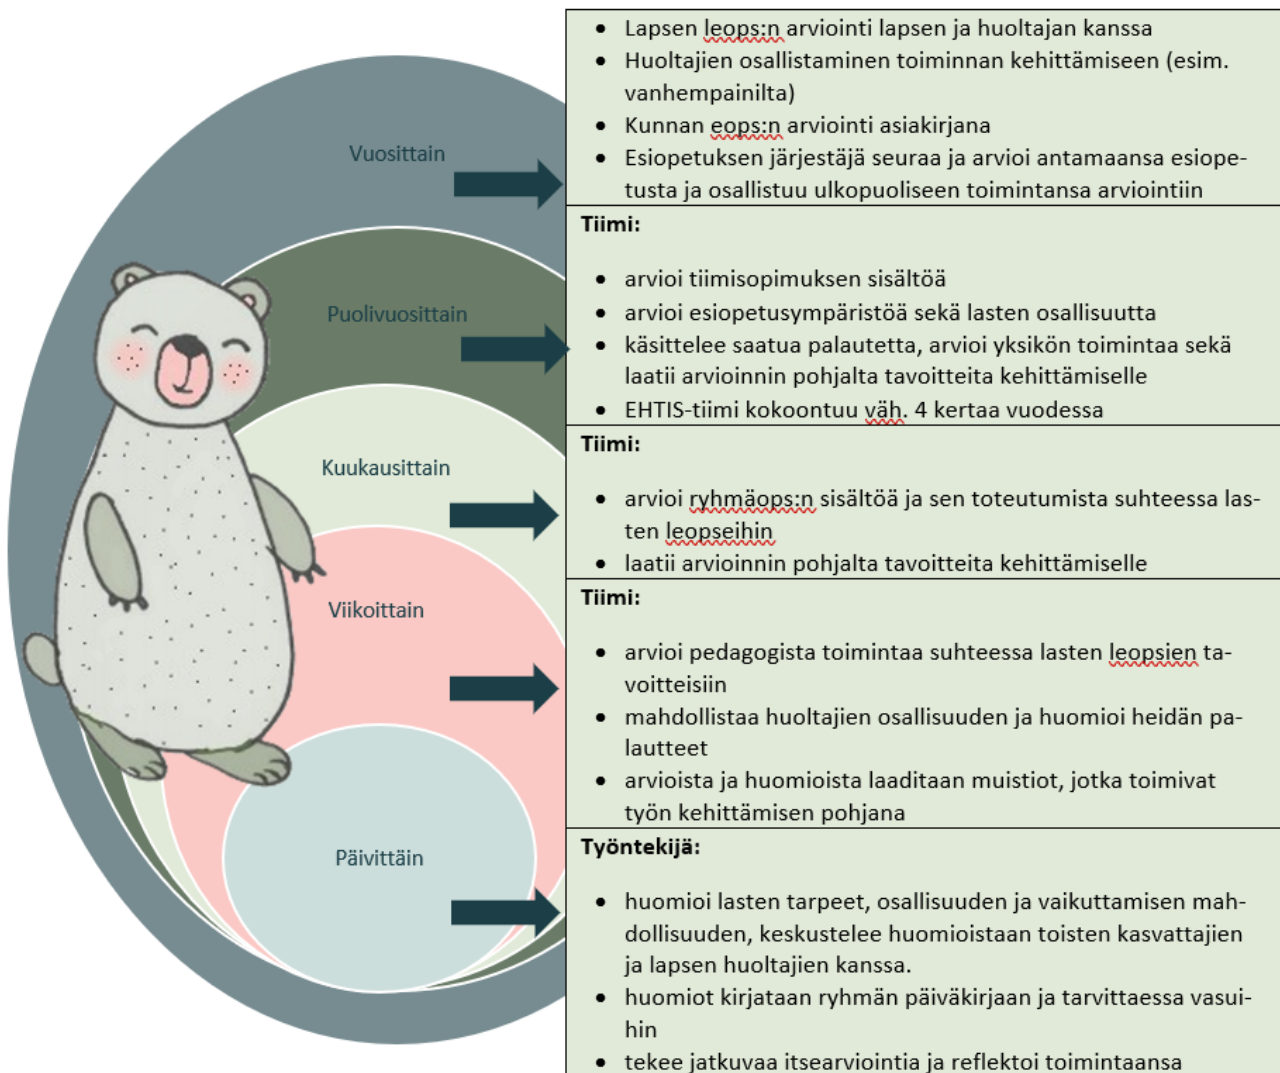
Vuosittain

Puolivuosittain

Kuukausittain

Viikoittain

Päivittäin

- Lapsen leops:n arviointi lapsen ja huoltajan kanssa
- Huoltajien osallistaminen toiminnan kehittämiseen (esim. vanhempainilta)
- Kunnan eops:n arviointi asiakirjana
- Esiopetuksen järjestäjä seuraa ja arvioi antamaansa esiopetusta ja osallistuu ulkopuoliseen toimintansa arviointiin

Tiimi:

- arvioi tiimisopimuksen sisältöä
- arvioi esiopetusympäristöä sekä lasten osallisuutta
- käsittelee saatua palautetta, arvioi yksikön toimintaa sekä laatii arvioinnin pohjalta tavoitteita kehittämiselle
- EHTIS-tiimi kokoontuu väh. 4 kertaa vuodessa

Tiimi:

- arvioi ryhmäops:n sisältöä ja sen toteutumista suhteessa lasten leopseihin
- laatii arvioinnin pohjalta tavoitteita kehittämiselle

Tiimi:

- arvioi pedagogista toimintaa suhteessa lasten leopsien tavoitteisiin
- mahdollistaa huoltajien osallisuuden ja huomioi heidän palautteet
- arvioista ja huomioista laaditaan muistiot, jotka toimivat työn kehittämisen pohjana

Työntekijä:

- huomioi lasten tarpeet, osallisuuden ja vaikuttamisen mahdollisuuden, keskustelee huomioistaan toisten kasvattajien ja lapsen huoltajien kanssa.
- huomiot kirjataan ryhmän päiväkirjaan ja tarvittaessa vasuihin
- tekee jatkuvaa itsearviointia ja reflektoi toimintaansa